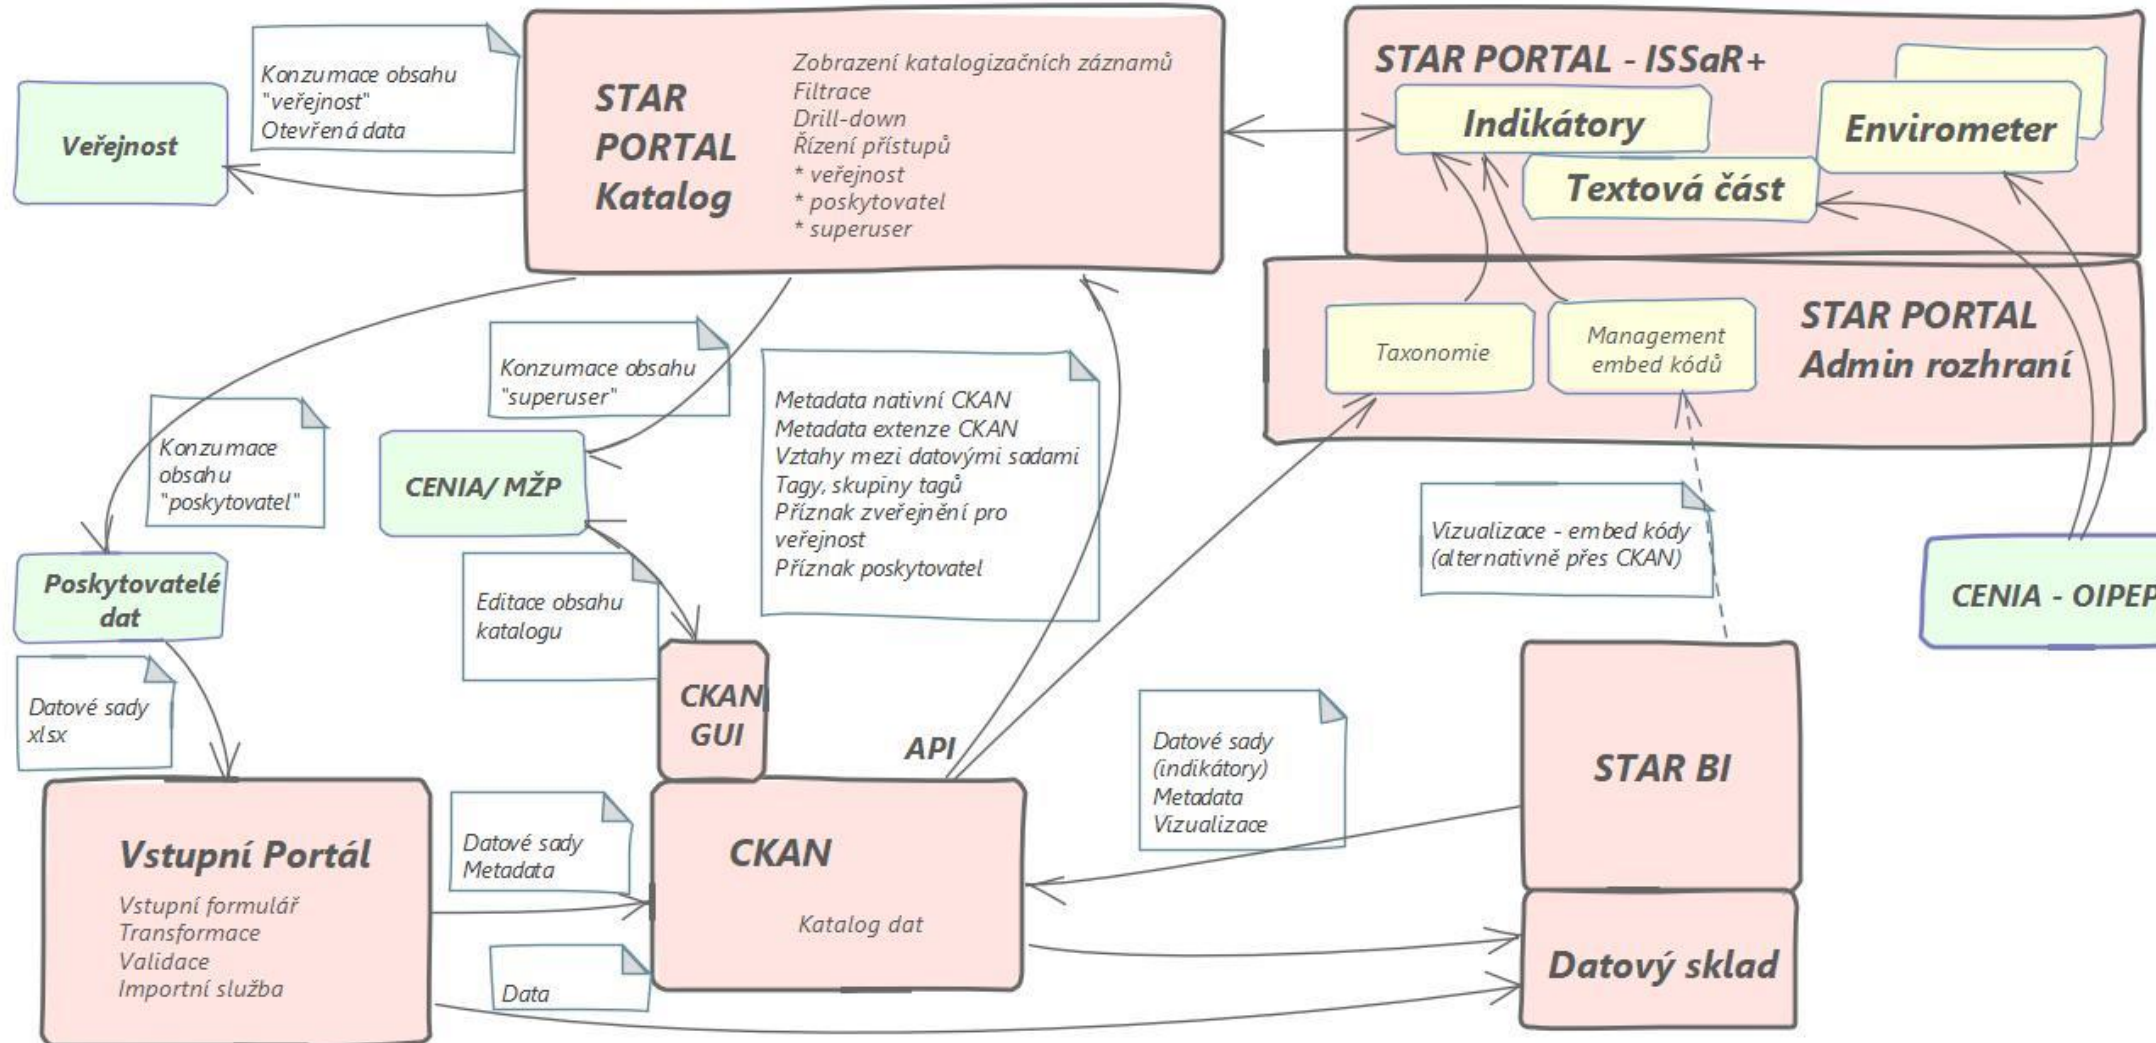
Veřejnost

Konzumace obsahu "veřejnost" Otevřená data

STAR PORTAL Katalog

Zobrazení katalogizačních záznamů
Filtrace
Drill-down
Řízení přístupů
* veřejnost
* poskytovatel
* superuser

STAR PORTAL - ISSaR+

Indikátory

Envirometer

Textová část

Taxonomie

Management embed kódů

STAR PORTAL Admin rozhraní

Konzumace obsahu "superuser"

Konzumace obsahu "poskytovatel"

CENIA/ MŽP

Metadata nativní CKAN
Metadata extenze CKAN
Vztahy mezi datovými sadami
Tagy, skupiny tagů
Příznak zveřejnění pro veřejnost
Příznak poskytovatel

Vizualizace - embed kódy (alternativně přes CKAN)

CENIA - OIPEP

Poskytovatelé dat

Editace obsahu katalogu

CKAN GUI

Datové sady xlsx

API

Datové sady (indikátory) Metadata Vizualizace

STAR BI

Vstupní Portál

Vstupní formulář
Transformace
Validace
Importní služba

Datové sady Metadata

CKAN

Katalog dat

Data

Datový sklad